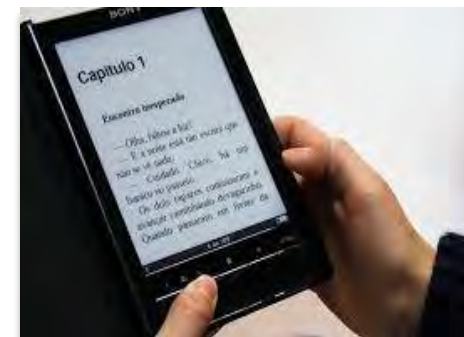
SONY

Capítulo 1

Encontro inesperado

— Olha, falta a luz!
— E a noite está tão escura que não se vê nada.
— Cuidado... Claro... Sai do lugar no passeio.
Os dois rapazes continuaram a avançar cautelosamente desviando-se. Quando pensaram em ficar de

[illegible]